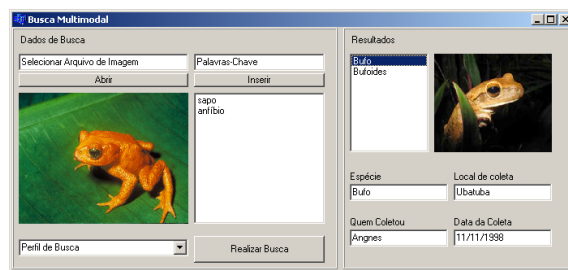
Busca Multimodal

Dados de Busca

Selecionar Arquivo de Imagem

Palavras-Chave

Abrir

Inserir

sapo
anfíbio

Perfil de Busca

Realizar Busca

Resultados

Bufo
Bufoides

Espécie

Bufo

Local de coleta

Ubatuba

Quem Coletou

Angnes

Data da Coleta

11/11/1998